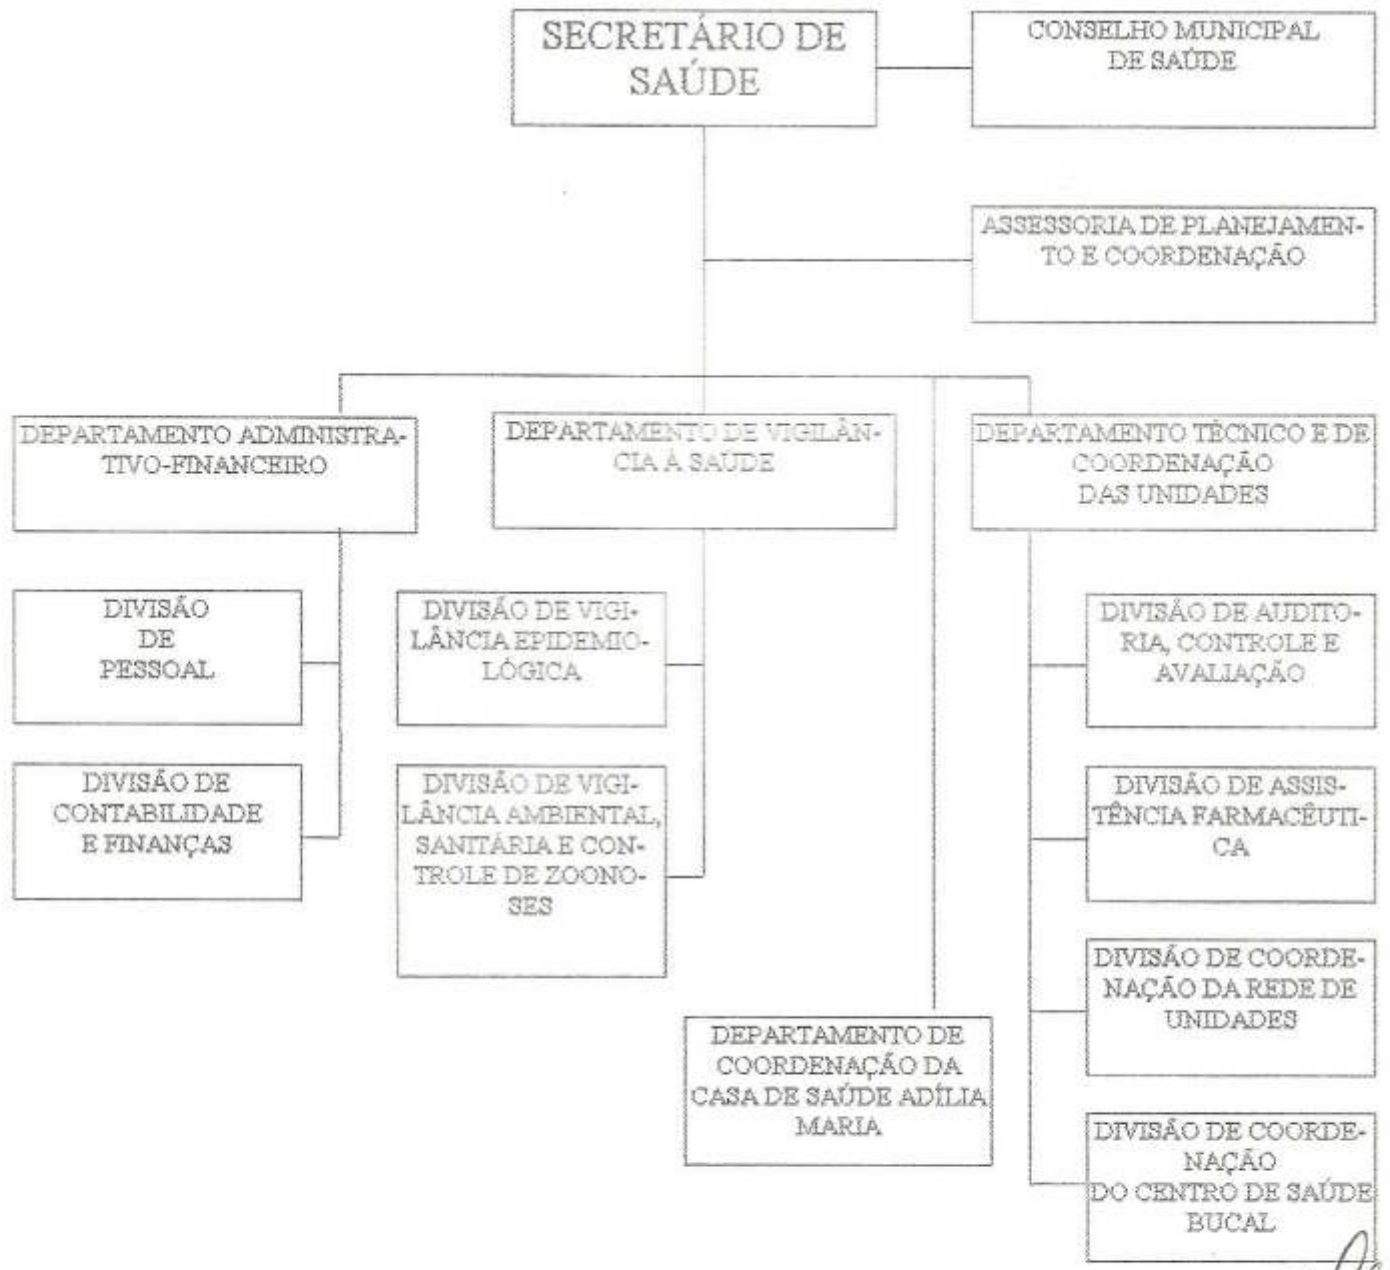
SECRETÁRIO DE SAÚDE

CONSELHO MUNICIPAL DE SAÚDE

ASSESSORIA DE PLANEJAMENTO E COORDENAÇÃO

DEPARTAMENTO ADMINISTRATIVO-FINANCEIRO

DEPARTAMENTO DE VIGILÂNCIA À SAÚDE

DEPARTAMENTO TÉCNICO E DE COORDENAÇÃO DAS UNIDADES

DIVISÃO DE PESSOAL

DIVISÃO DE CONTABILIDADE E FINANÇAS

DIVISÃO DE VIGILÂNCIA EPIDEMIOLÓGICA

DIVISÃO DE VIGILÂNCIA AMBIENTAL, SANITÁRIA E CONTROLE DE ZOONOSES

DIVISÃO DE AUDITORIA, CONTROLE E AVALIAÇÃO

DIVISÃO DE ASSISTÊNCIA FARMACÊUTICA

DIVISÃO DE COORDENAÇÃO DA REDE DE UNIDADES

DEPARTAMENTO DE COORDENAÇÃO DA CASA DE SAÚDE ADÍLIA MARIA

DIVISÃO DE COORDENAÇÃO DO CENTRO DE SAÚDE BUCAL